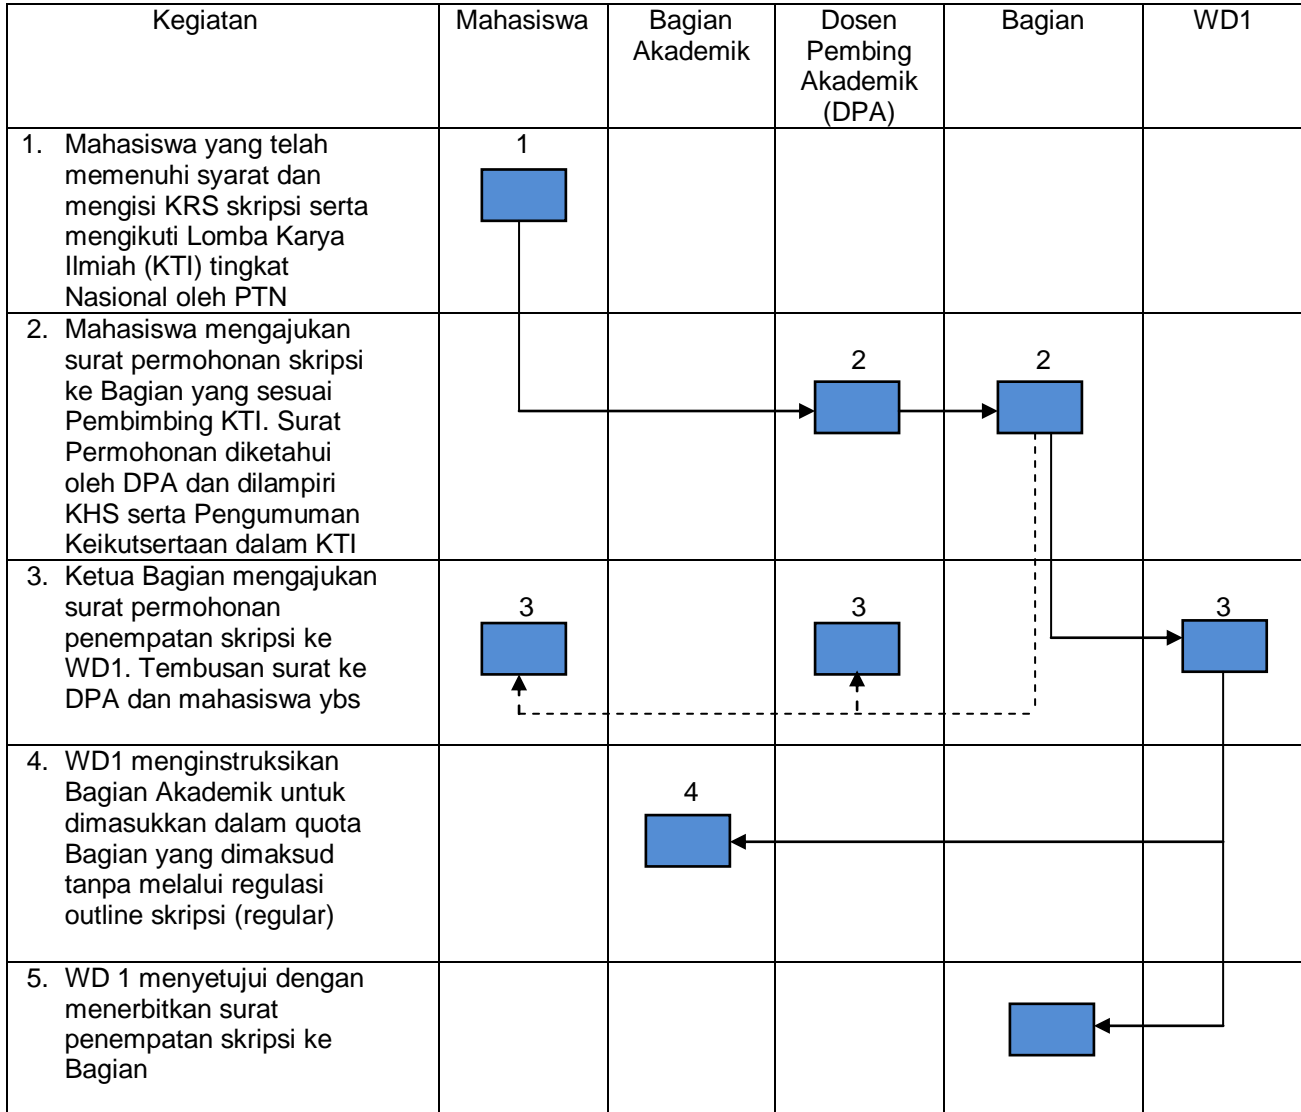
| Kegiatan | Mahasiswa | Bagian Akademik | Dosen Pembing Akademik (DPA) | Bagian | WD1 |
|---|---|---|---|---|---|
| 1. Mahasiswa yang telah memenuhi syarat dan mengisi KRS skripsi serta mengikuti Lomba Karya Ilmiah (KTI) tingkat Nasional oleh PTN | 1 | | | | |
| 2. Mahasiswa mengajukan surat permohonan skripsi ke Bagian yang sesuai Pembimbing KTI. Surat Permohonan diketahui oleh DPA dan dilampiri KHS serta Pengumuman Keikutsertaan dalam KTI | | | 2 | 2 | |
| 3. Ketua Bagian mengajukan surat permohonan penempatan skripsi ke WD1. Tembusan surat ke DPA dan mahasiswa ybs | 3 | | 3 | | 3 |
| 4. WD1 menginstruksikan Bagian Akademik untuk dimasukkan dalam quota Bagian yang dimaksud tanpa melalui regulasi outline skripsi (regular) | | 4 | | | |
| 5. WD 1 menyetujui dengan menerbitkan surat penempatan skripsi ke Bagian | | | | | |